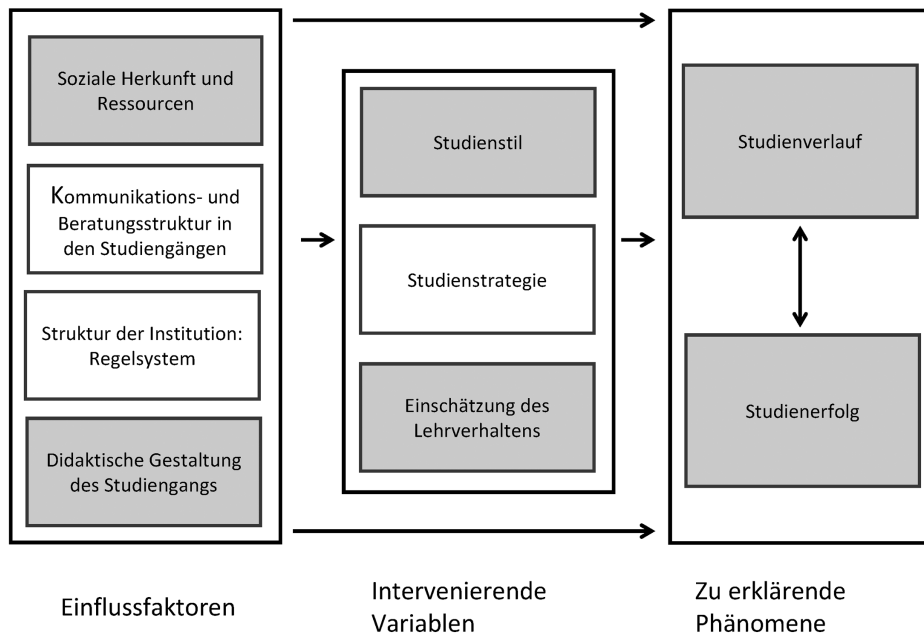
Soziale Herkunft und Ressourcen

Kommunikations- und Beratungsstruktur in den Studiengängen

Struktur der Institution: Regelsystem

Didaktische Gestaltung des Studiengangs

Studienstil

Studienstrategie

Einschätzung des Lehrverhaltens

Studienverlauf

Studienerfolg

Einflussfaktoren

Intervenierende Variablen

Zu erklärende Phänomene